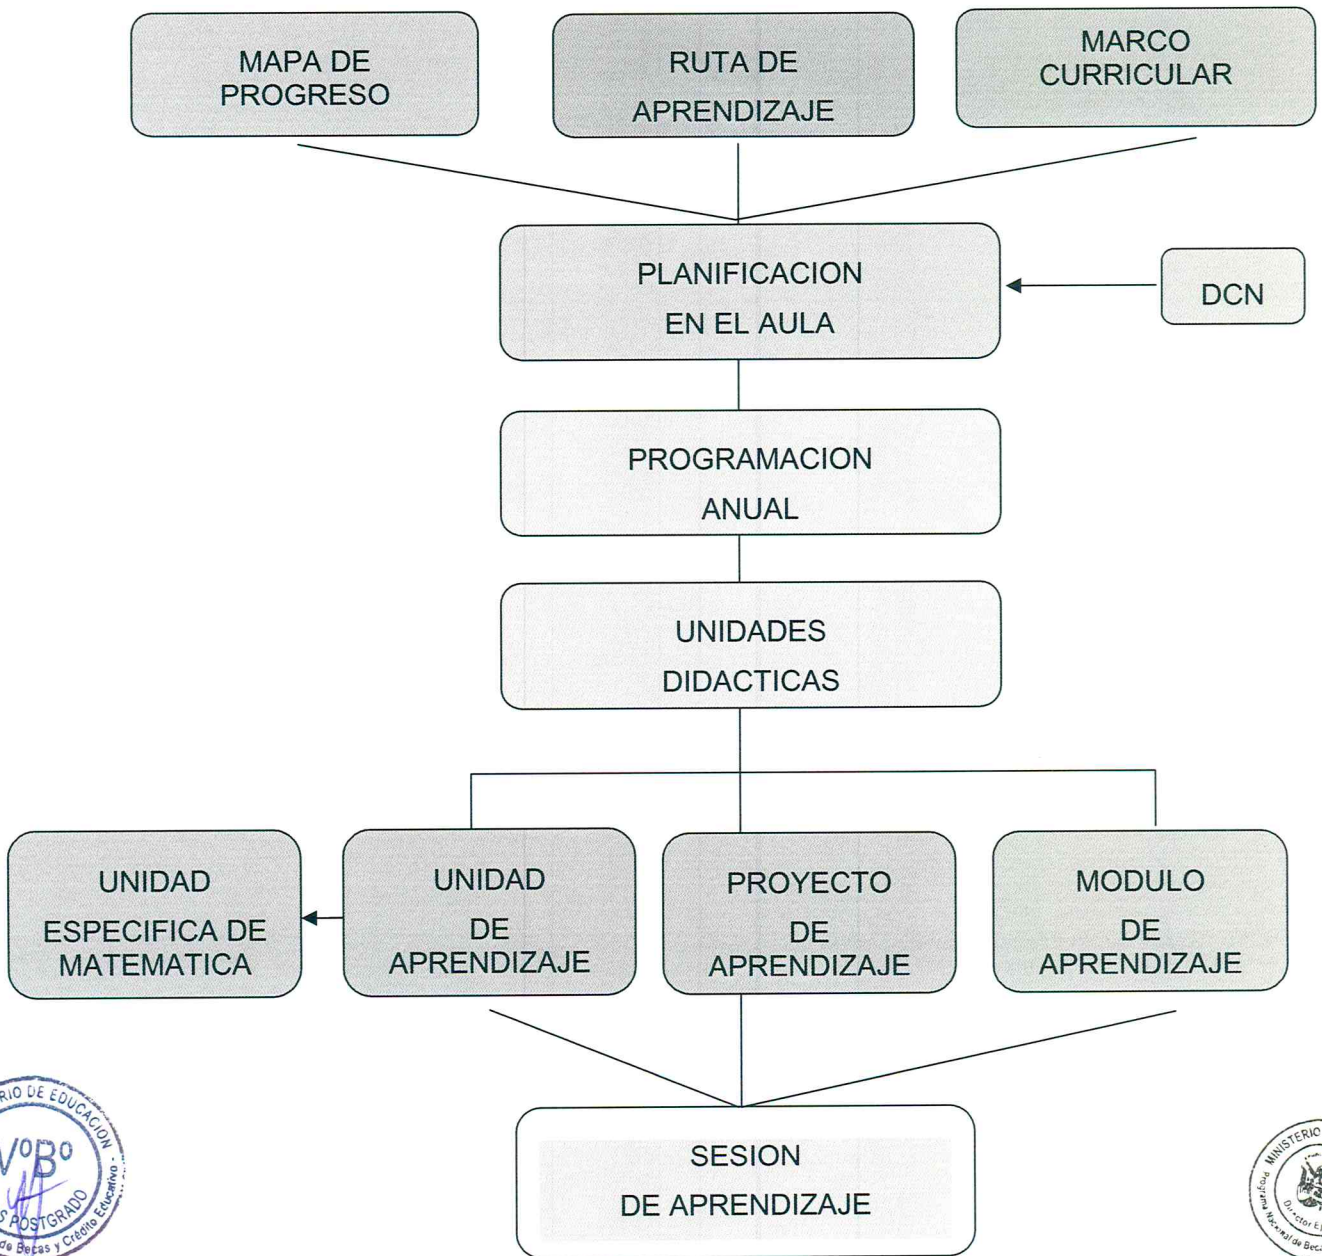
MAPA DE PROGRESO

RUTA DE APRENDIZAJE

MARCO CURRICULAR

PLANIFICACION EN EL AULA

DCN

PROGRAMACION ANUAL

UNIDADES DIDACTICAS

UNIDAD ESPECIFICA DE MATEMATICA

UNIDAD DE APRENDIZAJE

PROYECTO DE APRENDIZAJE

MODULO DE APRENDIZAJE

SESION DE APRENDIZAJE

RIO DE EDUCACION
V°B°
S POSTGRADO
de Becas y Crédito Educativo

MINISTERIO
Director E
Programa Nacional de Beca